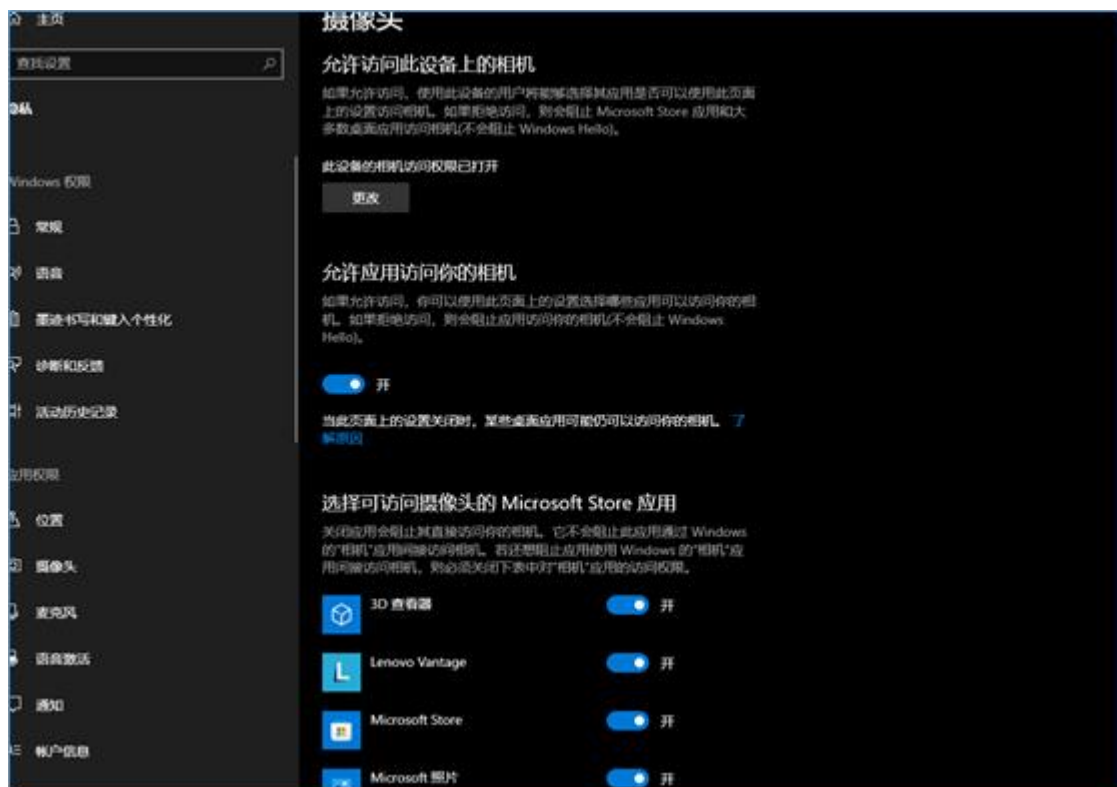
主页

查找设置

隐私

Windows 权限

常规

语音

墨迹书写和键入个性化

诊断和反馈

活动历史记录

应用权限

位置

摄像头

麦克风

语音激活

通知

帐户信息

摄像头

允许访问此设备上的相机

如果允许访问，使用此设备的用户将能够选择其应用是否可以使用此页面上的设置访问相机。如果拒绝访问，则会阻止 Microsoft Store 应用和大多数桌面应用访问相机(不会阻止 Windows Hello)。

此设备的相机访问权限已打开

更改

允许应用访问你的相机

如果允许访问，你可以使用此页面上的设置选择哪些应用可以访问你的相机。如果拒绝访问，则会阻止应用访问你的相机(不会阻止 Windows Hello)。

开

当此页面上的设置关闭时，某些桌面应用可能仍可以访问你的相机。了解原因

选择可访问摄像头的 Microsoft Store 应用

关闭应用会阻止其直接访问你的相机。它不会阻止此应用通过 Windows 的"相机"应用间接访问相机。若还想阻止应用使用 Windows 的"相机"应用间接访问相机，则必须关闭下表中对"相机"应用的访问权限。

3D 查看器 开

Lenovo Vantage 开

Microsoft Store 开

Microsoft 照片 开